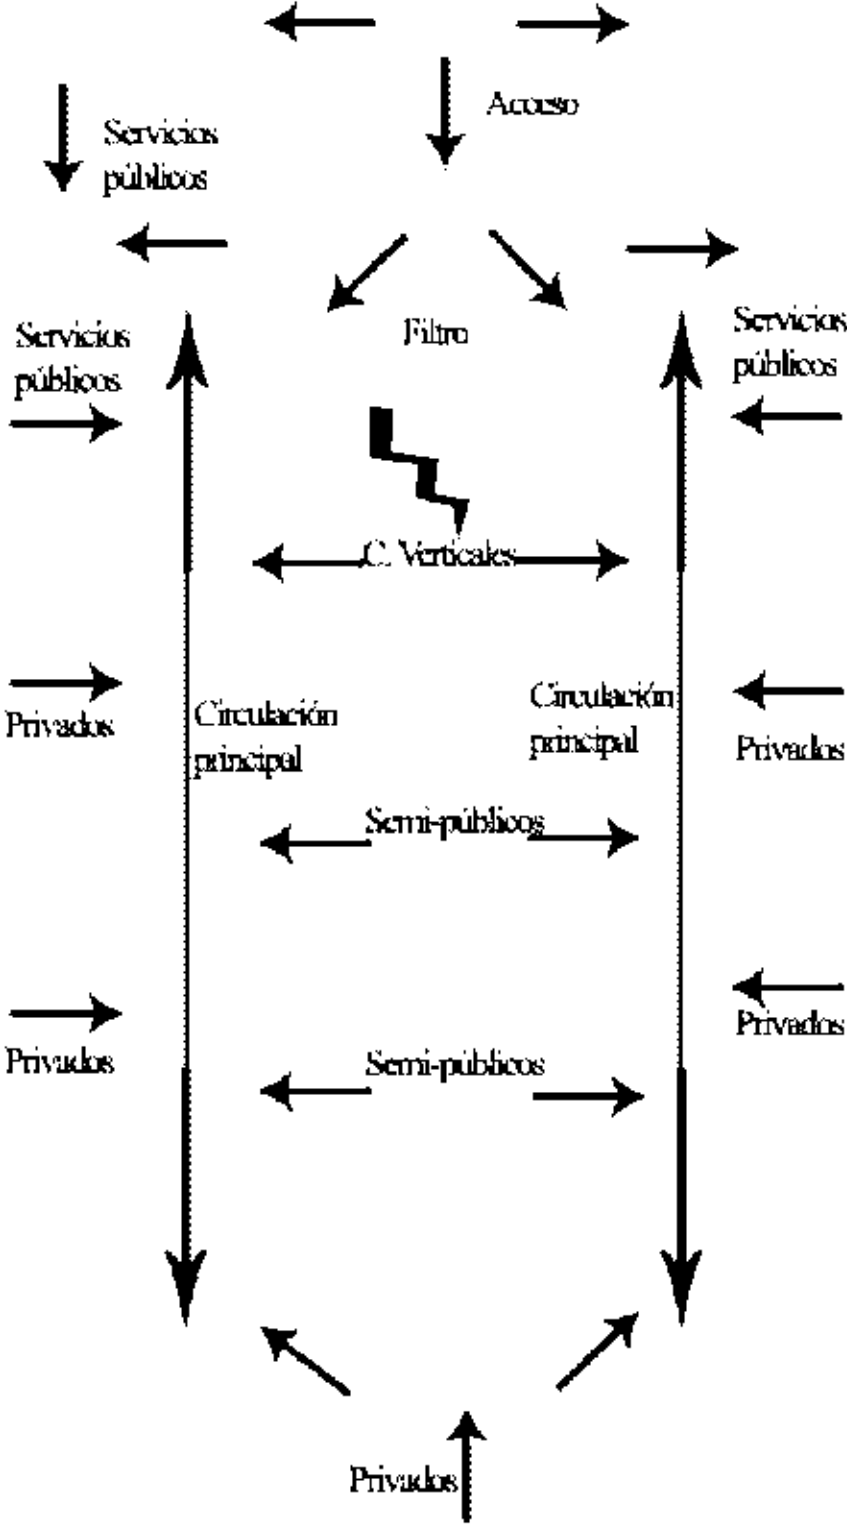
Acceso

Servicios públicos

Filtro

Servicios públicos

Servicios públicos

C. Verticales

Privados

Circulación principal

Circulación principal

Privados

Semi-públicos

Privados

Privados

Semi-públicos

Privados